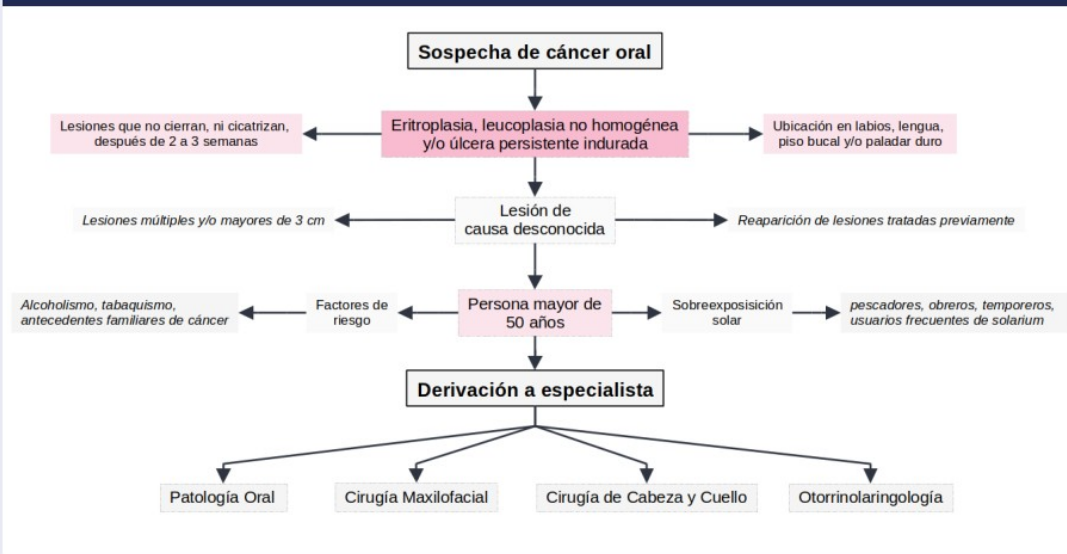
Sospecha de cáncer oral

Lesiones que no cierran, ni cicatrizan, después de 2 a 3 semanas

Eritroplasia, leucoplasia no homogénea y/o úlcera persistente indurada

Ubicación en labios, lengua, piso bucal y/o paladar duro

Lesiones múltiples y/o mayores de 3 cm

Lesión de causa desconocida

Reaparición de lesiones tratadas previamente

Alcoholismo, tabaquismo, antecedentes familiares de cáncer

Factores de riesgo

Persona mayor de 50 años

Sobreexposición solar

pescadores, obreros, temporeros, usuarios frecuentes de solarium

Derivación a especialista

Patología Oral

Cirugía Maxilofacial

Cirugía de Cabeza y Cuello

Otorrinolaringología